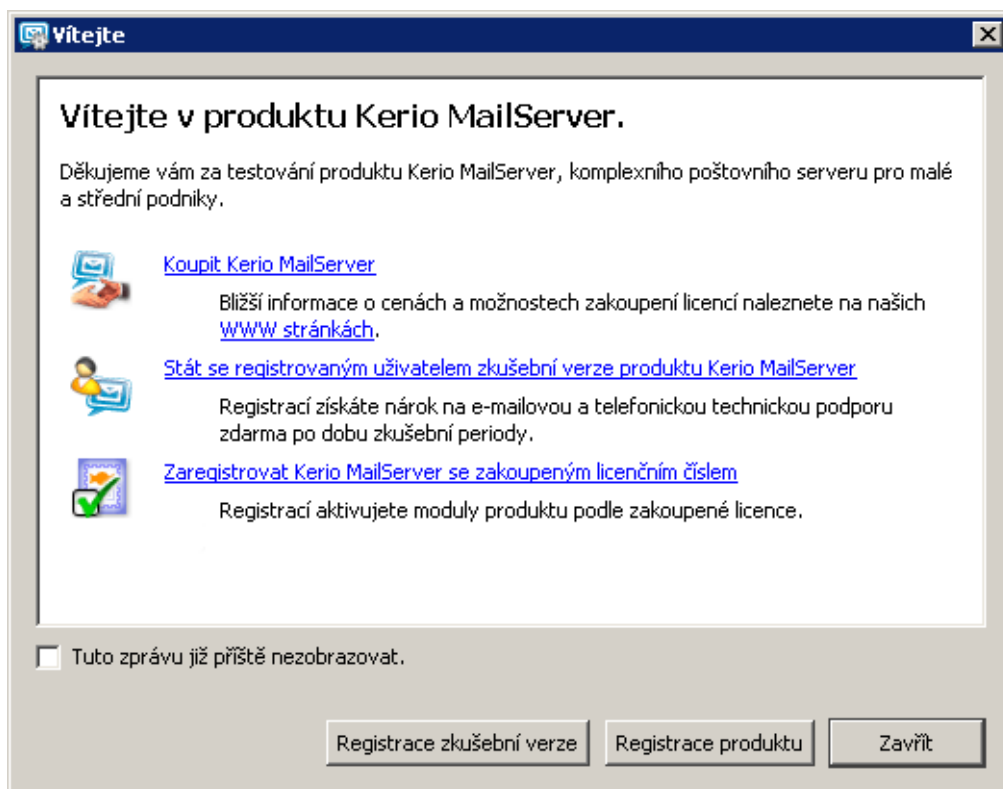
Vítejte

Vítejte v produktu Kerio MailServer.

Děkujeme vám za testování produktu Kerio MailServer, komplexního poštovního serveru pro malé a střední podniky.

Koupit Kerio MailServer

Bližší informace o cenách a možnostech zakoupení licencí naleznete na našich WWW stránkách.

Stát se registrovaným uživatelem zkušební verze produktu Kerio MailServer

Registrací získáte nárok na e-mailovou a telefonickou technickou podporu zdarma po dobu zkušební periody.

Zaregistrovat Kerio MailServer se zakoupeným licenčním číslem

Registrací aktivujete moduly produktu podle zakoupené licence.

Tuto zprávu již příště nezobrazovat.

Registrace zkušební verze | Registrace produktu | Zavřít